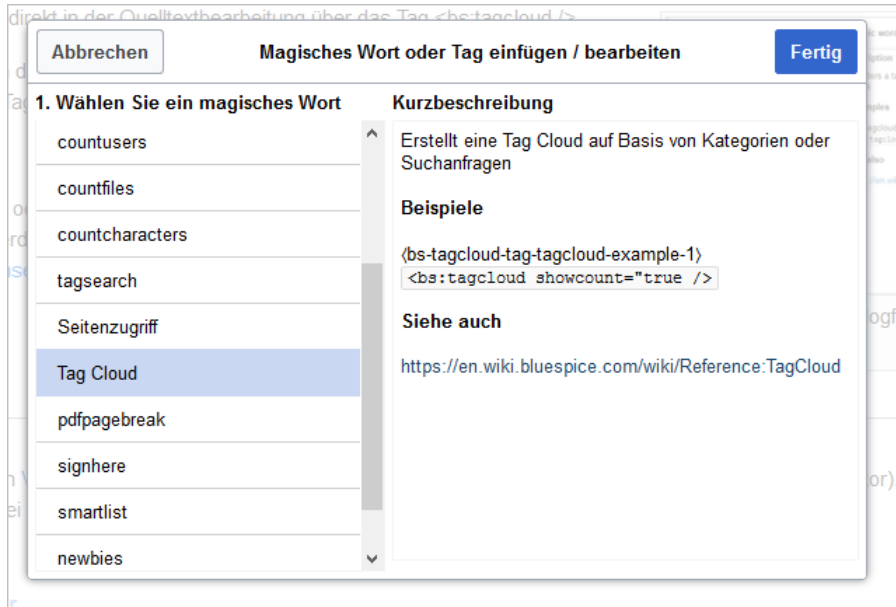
direkt in der Quelltextbearbeitung über das Tag <bs:tagcloud />

Abbrechen

Magisches Wort oder Tag einfügen / bearbeiten

Fertig

1. Wählen Sie ein magisches Wort

countusers

countfiles

countcharacters

tagsearch

Seitenzugriff

Tag Cloud

pdfpagebreak

signhere

smartlist

newbies

Kurzbeschreibung

Erstellt eine Tag Cloud auf Basis von Kategorien oder Suchanfragen

Beispiele

⟨bs-tagcloud-tag-tagcloud-example-1⟩
<bs:tagcloud showcount="true />

Siehe auch

https://en.wiki.bluespice.com/wiki/Reference:TagCloud